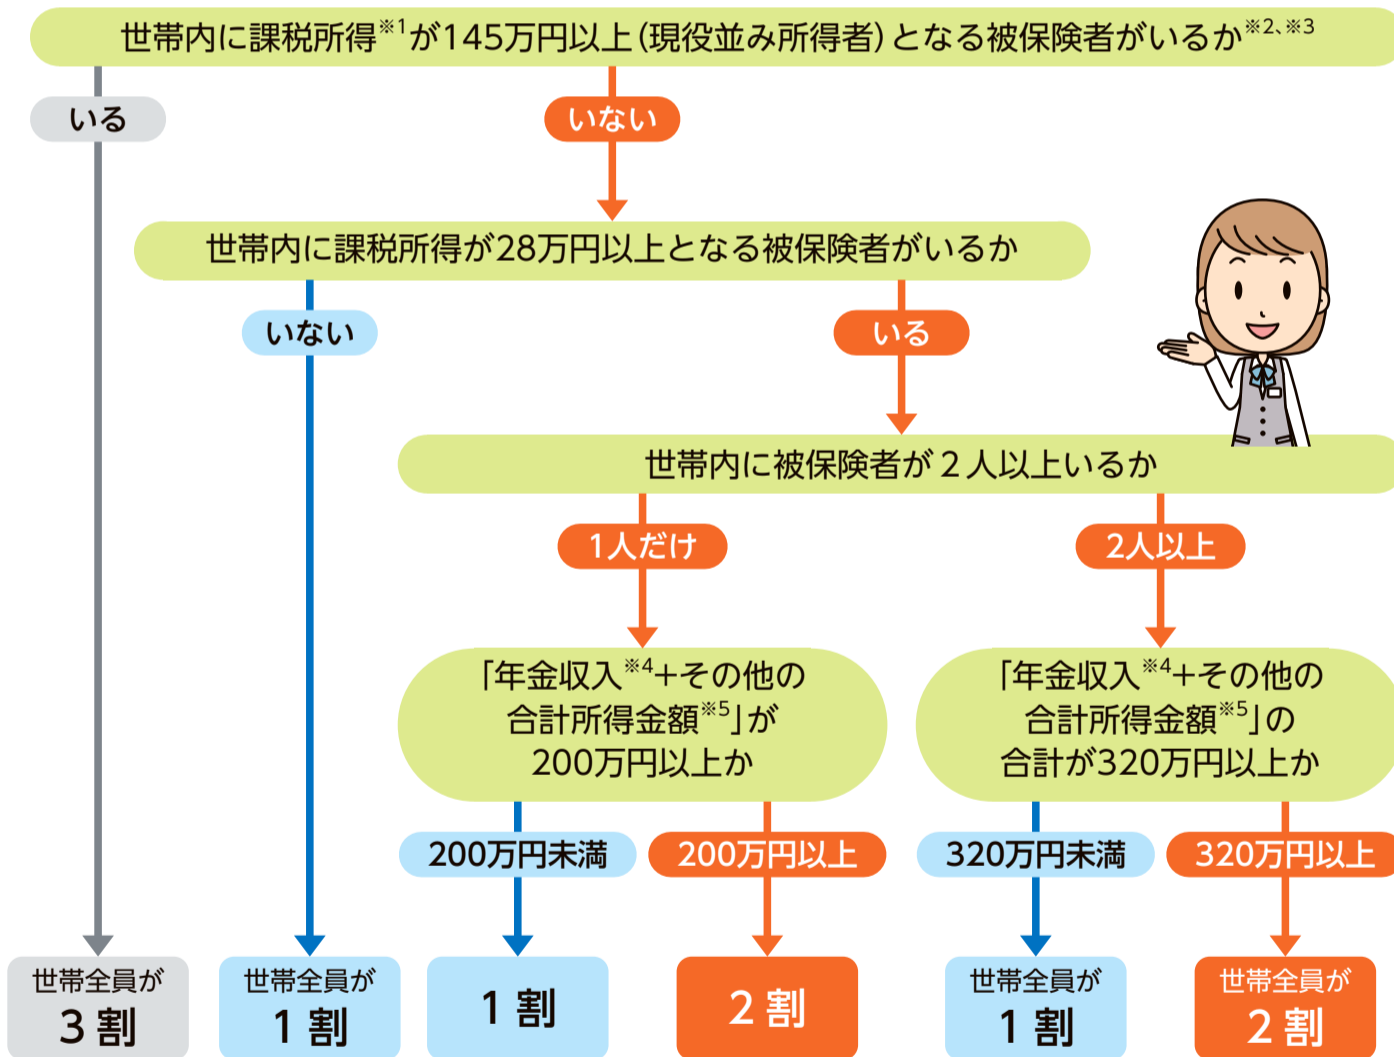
世帯内に課税所得$^{※1}$が145万円以上（現役並み所得者）となる被保険者がいるか$^{※2、※3}$

いる

いない

世帯内に課税所得が28万円以上となる被保険者がいるか

いない

いる

世帯内に被保険者が２人以上いるか

1人だけ

2人以上

「年金収入$^{※4}$+その他の合計所得金額$^{※5}$」が200万円以上か

「年金収入$^{※4}$+その他の合計所得金額$^{※5}$」の合計が320万円以上か

200万円未満

200万円以上

320万円未満

320万円以上

世帯全員が３割

世帯全員が１割

１割

２割

世帯全員が１割

世帯全員が２割